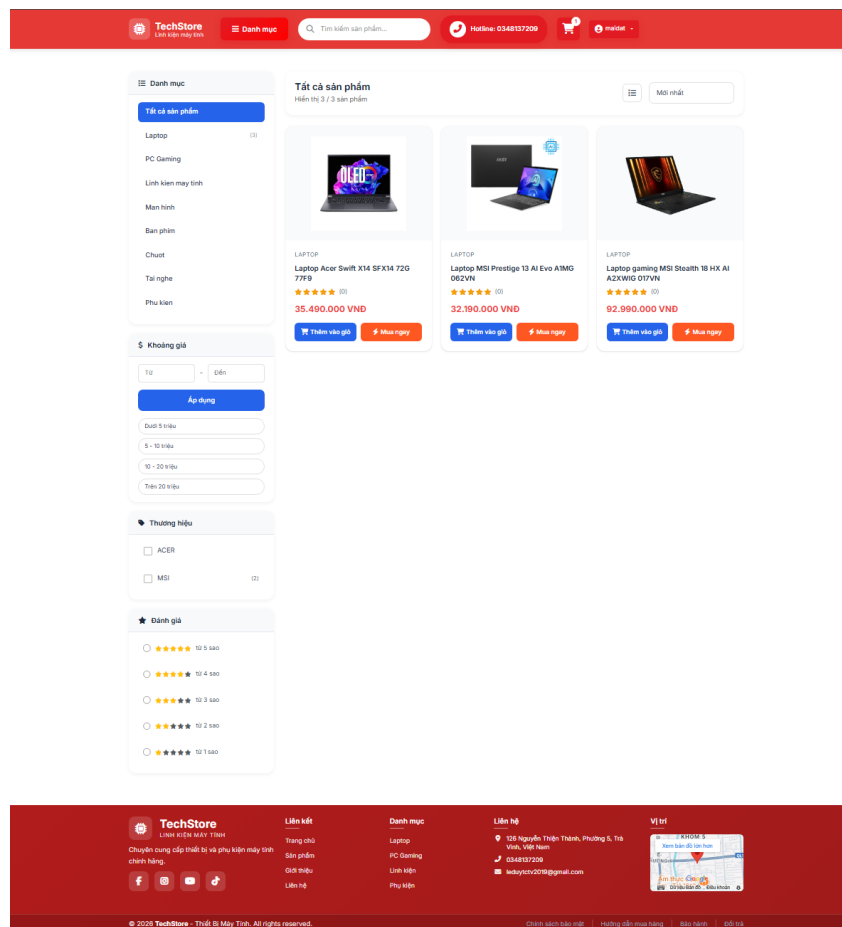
TechStore
Linh kiện máy tính

Danh mục

Tìm kiếm sản phẩm...

Hotline: 0348137209

1

maidat

Danh mục

Tất cả sản phẩm

Laptop (3)

PC Gaming

Linh kien may tinh

Man hinh

Ban phim

Chuot

Tai nghe

Phu kien

$ Khoảng giá

Từ - Đến

Áp dụng

Dưới 5 triệu

5 - 10 triệu

10 - 20 triệu

Trên 20 triệu

Thương hiệu

ACER

MSI (3)

Đánh giá

★★★★★ từ 5 sao

★★★★★ từ 4 sao

★★★★★ từ 3 sao

★★★★★ từ 2 sao

★★★★★ từ 1 sao

Tất cả sản phẩm
Hiển thị 3 / 3 sản phẩm

Mới nhất

LAPTOP
Laptop Acer Swift X14 SFX14 72G 77F9
★★★★★ (0)
35.490.000 VNĐ
Thêm vào giỏ
Mua ngay

LAPTOP
Laptop MSI Prestige 13 AI Evo A1MG 062VN
★★★★★ (0)
32.190.000 VNĐ
Thêm vào giỏ
Mua ngay

LAPTOP
Laptop gaming MSI Stealth 18 HX AI A2XWIG 017VN
★★★★★ (0)
92.990.000 VNĐ
Thêm vào giỏ
Mua ngay

TechStore
LINH KIỆN MÁY TÍNH
Chuyên cung cấp thiết bị và phụ kiện máy tính chính hãng.

Liên kết
Trang chủ
Sản phẩm
Giới thiệu
Liên hệ

Danh mục
Laptop
PC Gaming
Linh kiện
Phụ kiện

Liên hệ
126 Nguyễn Thiện Thành, Phường 5, Trà Vinh, Việt Nam
0348137209
leduytctv2019@gmail.com

Vị trí
KHOM 5
Xem bản đồ lớn hơn
Ẩm thực Google
Dữ liệu bản đồ Điều khoản

© 2026 TechStore - Thiết Bị Máy Tính. All rights reserved.

Chính sách bảo mật | Hướng dẫn mua hàng | Bảo hành | Đổi trả